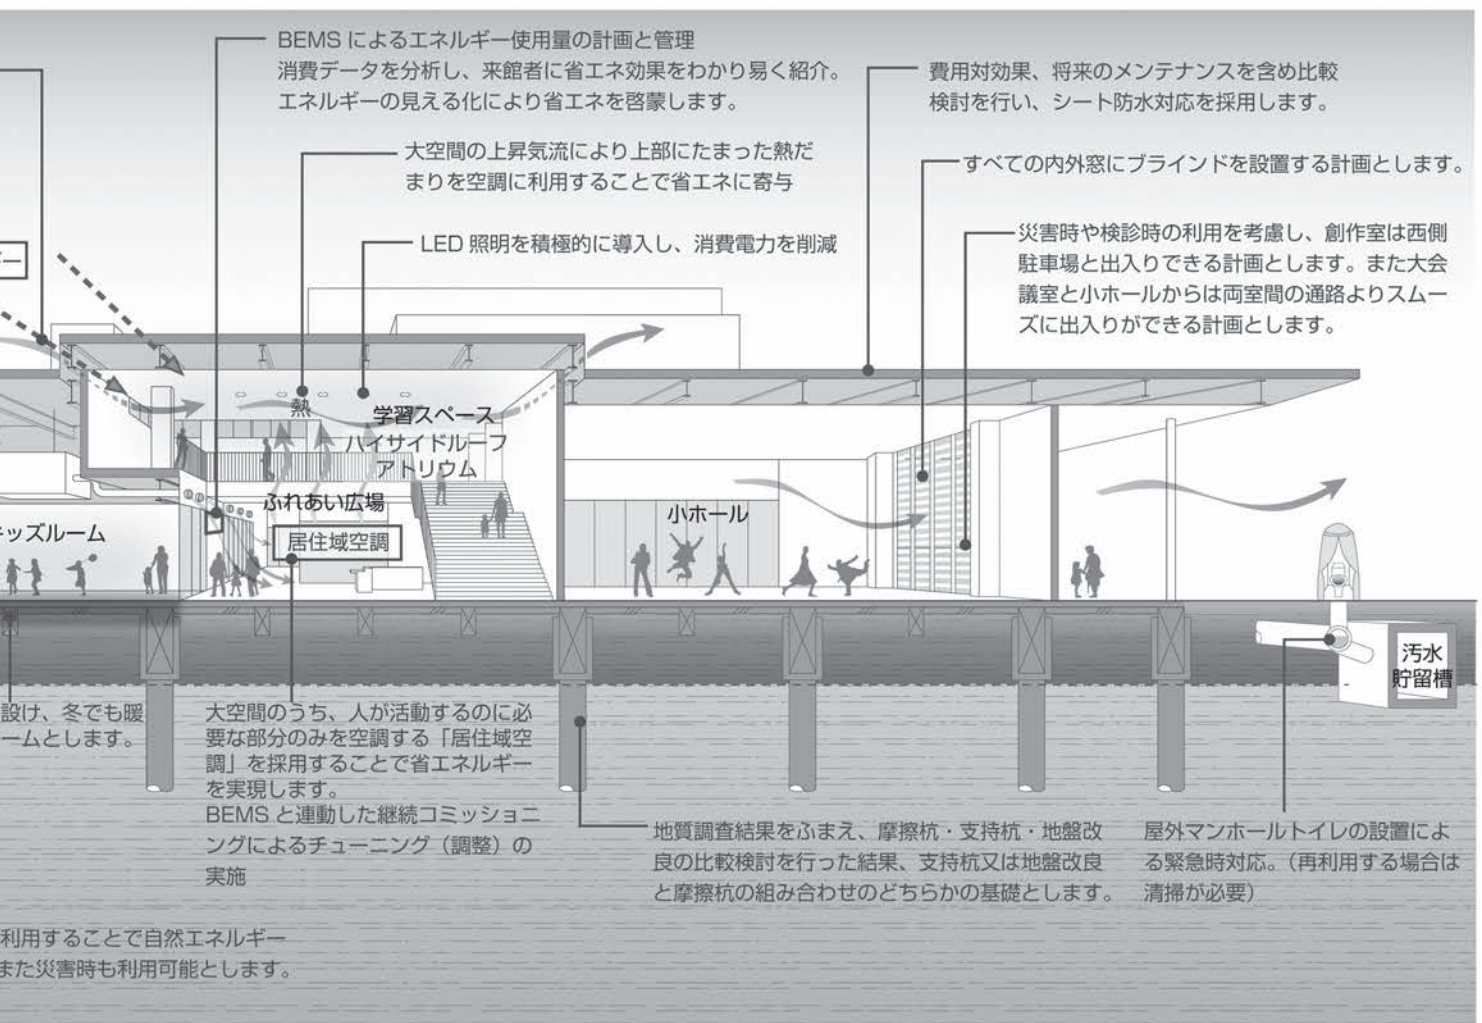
BEMS によるエネルギー使用量の計画と管理
消費データを分析し、来館者に省エネ効果をわかり易く紹介。エネルギーの見える化により省エネを啓蒙します。

費用対効果、将来のメンテナンスを含め比較検討を行い、シート防水対応を採用します。

大空間の上昇気流により上部にたまった熱だまりを空調に利用することで省エネに寄与

すべての内外窓にブラインドを設置する計画とします。

LED 照明を積極的に導入し、消費電力を削減

災害時や検診時の利用を考慮し、創作室は西側駐車場と出入りできる計画とします。また大会議室と小ホールからは両室間の通路よりスムーズに出入りができる計画とします。

ギー

熱

学習スペース
ハイサイドルーフ
アトリウム

ふれあい広場

キッズルーム

居住域空調

小ホール

汚水
貯留槽

設け、冬でも暖
ームとします。

大空間のうち、人が活動するのに必要な部分のみを空調する「居住域空調」を採用することで省エネルギーを実現します。
BEMS と連動した継続コミッショニングによるチューニング（調整）の実施

地質調査結果をふまえ、摩擦杭・支持杭・地盤改良の比較検討を行った結果、支持杭又は地盤改良と摩擦杭の組み合わせのどちらかの基礎とします。

屋外マンホールトイレの設置による緊急時対応。（再利用する場合は清掃が必要）

利用することで自然エネルギー
また災害時も利用可能とします。